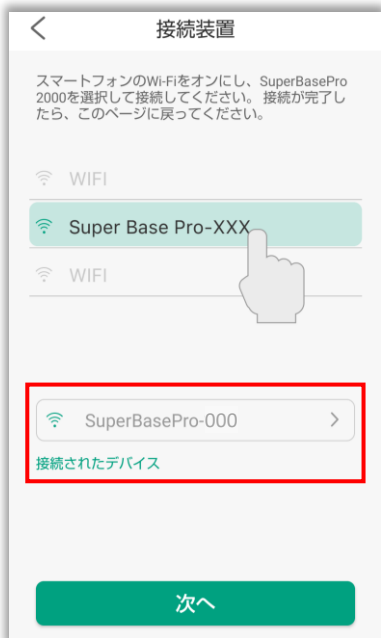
<

接続装置

スマートフォンのWi-Fiをオンにし、SuperBasePro 2000を選択して接続してください。接続が完了したら、このページに戻ってください。

WIFI

Super Base Pro-XXX

WIFI

SuperBasePro-000 >

接続されたデバイス

次へ